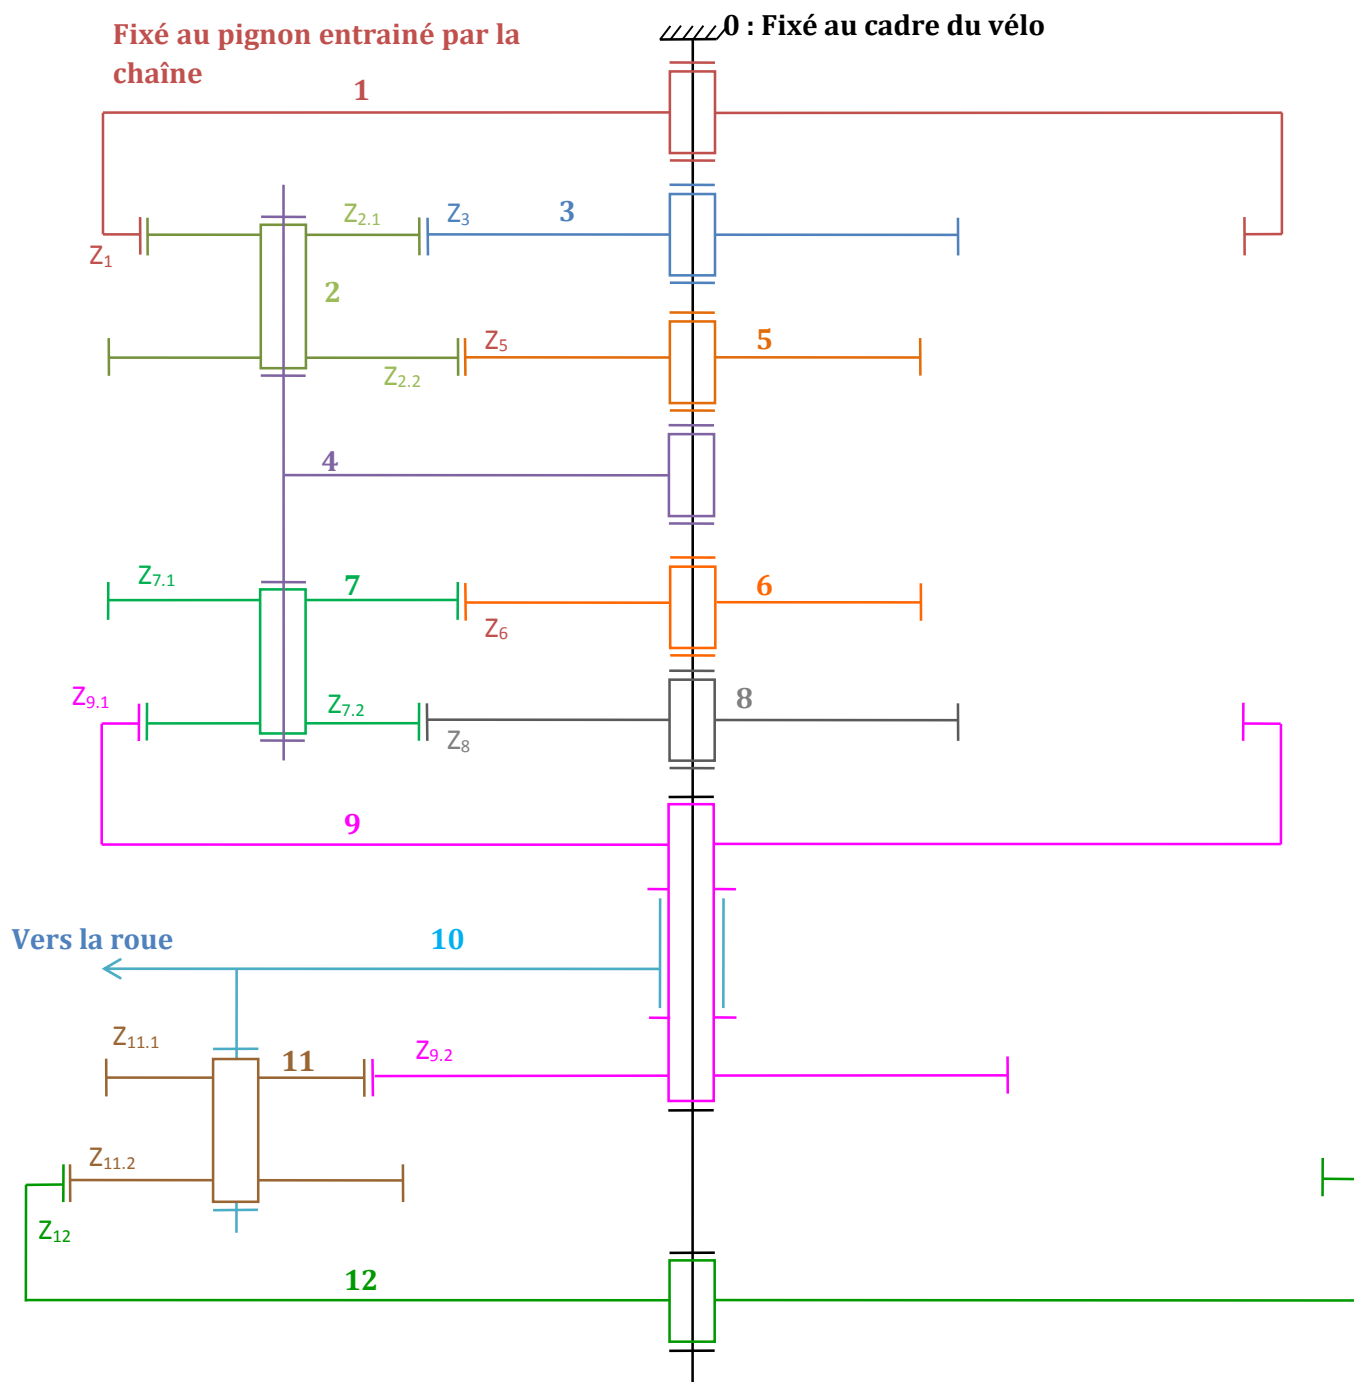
Fixé au pignon entrainé par la chaîne

0 : Fixé au cadre du vélo

1

$Z_1$

$Z_{2.1}$

$Z_3$

3

2

$Z_5$

5

$Z_{2.2}$

4

$Z_{7.1}$

7

6

$Z_6$

$Z_{9.1}$

$Z_{7.2}$

8

$Z_8$

9

Vers la roue

10

$Z_{11.1}$

11

$Z_{9.2}$

$Z_{11.2}$

$Z_{12}$

12